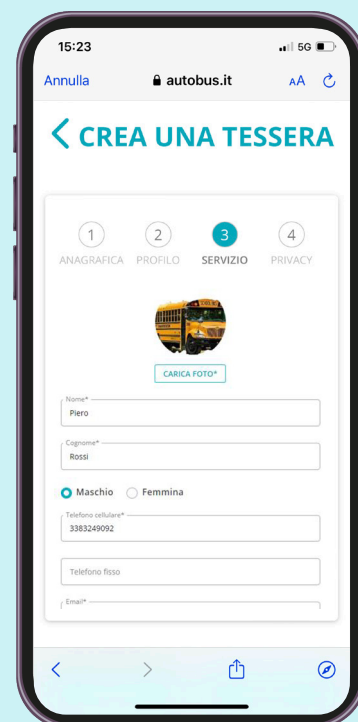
15:23
5G

Annulla autobus.it AA

< CREA UNA TESSERA

1 ANAGRAFICA
2 PROFILO
3 SERVIZIO
4 PRIVACY

CARICA FOTO*

Nome*
Piero

Cognome*
Rossi

Maschio
Femmina

Telefono cellulare*
3383249092

Telefono fisso

Email*